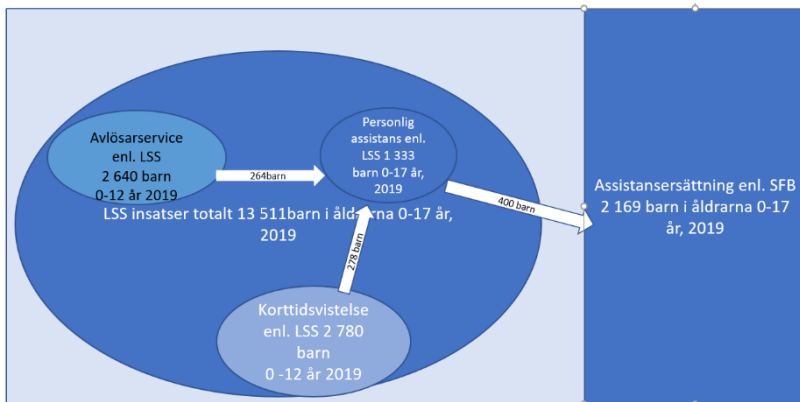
Avlösarservice enl. LSS 2 640 barn 0-12 år 2019

264barn

Personlig assistans enl. LSS 1 333 barn 0-17 år, 2019

400 barn

Assistansersättning enl. SFB 2 169 barn i åldrarna 0-17 år, 2019

LSS insatser totalt 13 511barn i åldrarna 0-17 år, 2019

278 barn

Korttidsvistelse enl. LSS 2 780 barn 0 -12 år 2019